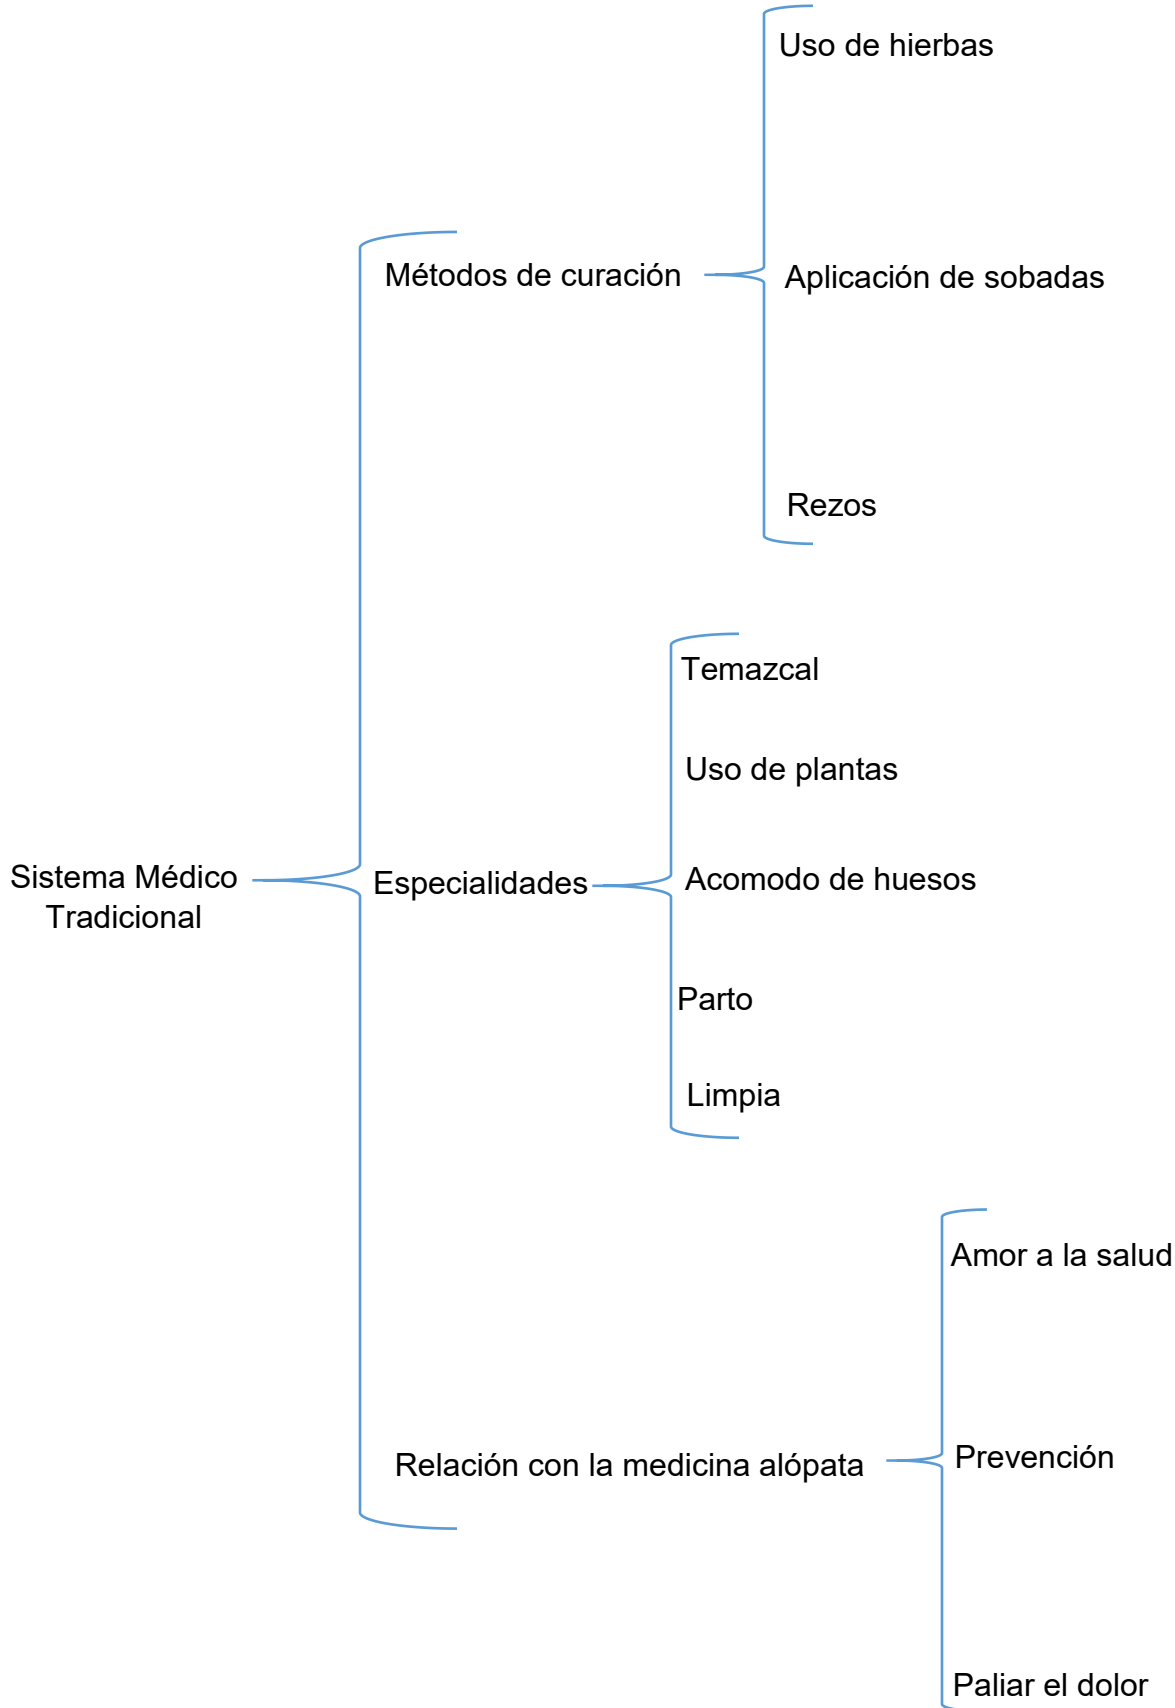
Sistema Médico Tradicional

Métodos de curación

Uso de hierbas

Aplicación de sobadas

Rezos

Especialidades

Temazcal

Uso de plantas

Acomodo de huesos

Parto

Limpia

Relación con la medicina alópata

Amor a la salud

Prevención

Paliar el dolor